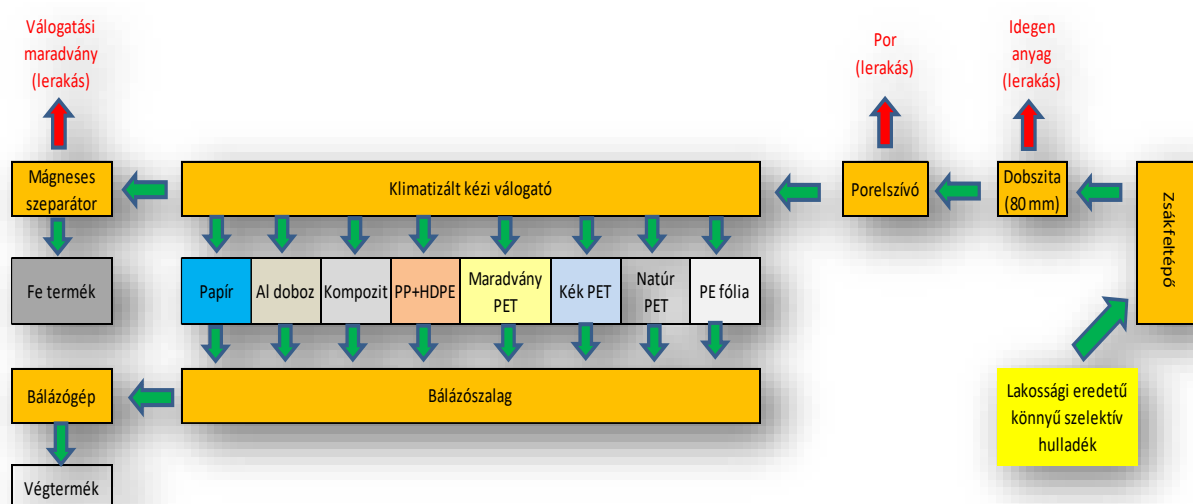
Válogatási maradvány (lerakás)

Por (lerakás)

Idegen anyag (lerakás)

Mágneses szeparátor

Klimatizált kézi válogató

Porelszívó

Dobszita (80 mm)

Zsákfeltépő

Fe termék

Papír

Al doboz

Kompozit

PP+HDPE

Maradvány PET

Kék PET

Natúr PET

PE fólia

Bálázógép

Bálázószalag

Lakossági eredetű könnyű szelektív hulladék

Végtermék